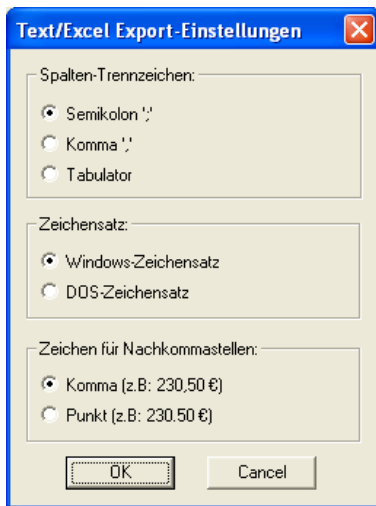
Text/Excel Export-Einstellungen

Spalten-Trennzeichen:

Semikolon ';'

Komma ','

Tabulator

Zeichensatz:

Windows-Zeichensatz

DOS-Zeichensatz

Zeichen für Nachkommastellen:

Komma (z.B: 230,50 €)

Punkt (z.B: 230.50 €)

OK

Cancel